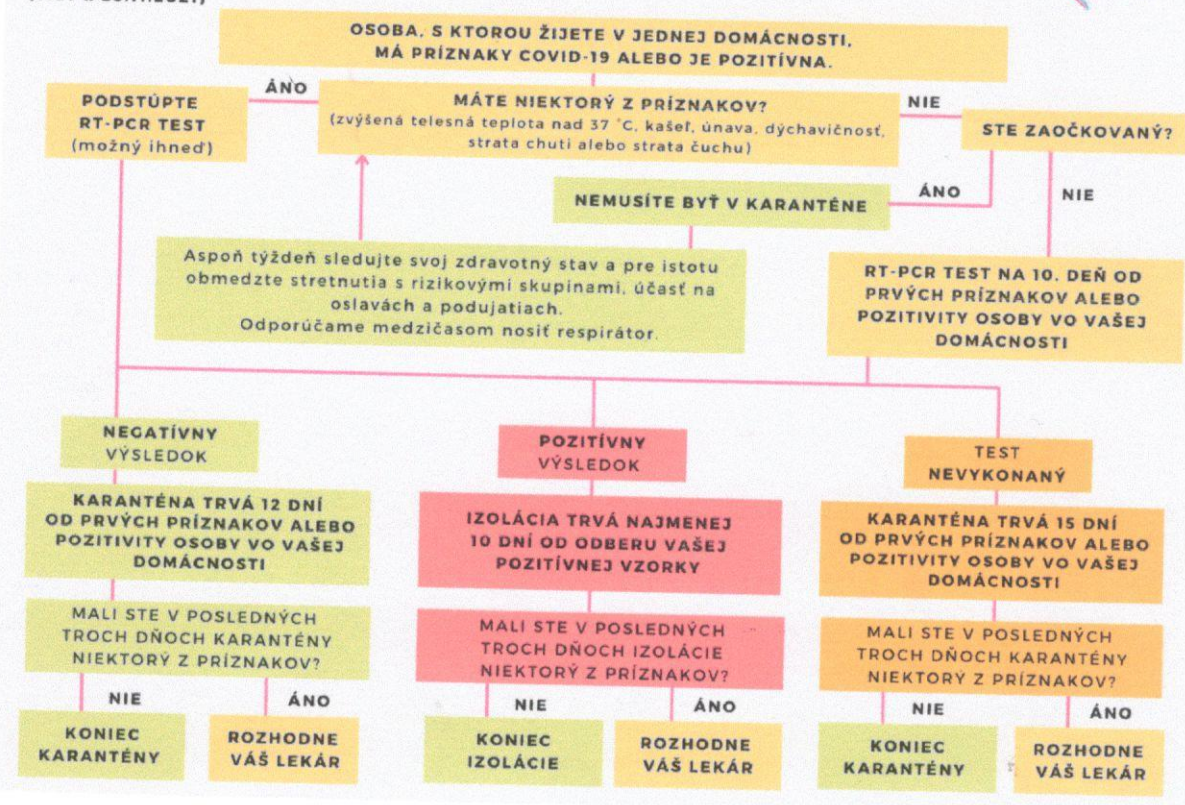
OSOBA, S KTOROU ŽIJETE V JEDNEJ DOMÁCNOSTI, MÁ PRÍZNAKY COVID-19 ALEBO JE POZITÍVNA.

ÁNO

PODSTÚPTE RT-PCR TEST (možný ihneď)

MÁTE NIEKTORÝ Z PRÍZNAKOV? (zvýšená telesná teplota nad 37 °C, kašeľ, únava, dýchavičnosť, strata chuti alebo strata čuchu)

NIE

STE ZAOČKOVANÝ?

ÁNO

NEMUSÍTE BYŤ V KARANTÉNE

NIE

Aspoň týždeň sledujte svoj zdravotný stav a pre istotu obmedzte stretnutia s rizikovými skupinami, účasť na oslavách a podujatiach. Odporúčame medzičasom nosiť respirátor.

RT-PCR TEST NA 10. DEŇ OD PRVÝCH PRÍZNAKOV ALEBO POZITIVITY OSOBY VO VAŠEJ DOMÁCNOSTI

NEGATÍVNY VÝSLEDOK

KARANTÉNA TRVÁ 12 DNÍ OD PRVÝCH PRÍZNAKOV ALEBO POZITIVITY OSOBY VO VAŠEJ DOMÁCNOSTI

MALI STE V POSLEDNÝCH TROCH DŇOCH KARANTÉNY NIEKTORÝ Z PRÍZNAKOV?

NIE

ÁNO

KONIEC KARANTÉNY

ROZHODNE VÁŠ LEKÁR

POZITÍVNY VÝSLEDOK

IZOLÁCIA TRVÁ NAJMENEJ 10 DNÍ OD ODBERU VAŠEJ POZITÍVNEJ VZORKY

MALI STE V POSLEDNÝCH TROCH DŇOCH IZOLÁCIE NIEKTORÝ Z PRÍZNAKOV?

NIE

ÁNO

KONIEC IZOLÁCIE

ROZHODNE VÁŠ LEKÁR

TEST NEVYKONANÝ

KARANTÉNA TRVÁ 15 DNÍ OD PRVÝCH PRÍZNAKOV ALEBO POZITIVITY OSOBY VO VAŠEJ DOMÁCNOSTI

MALI STE V POSLEDNÝCH TROCH DŇOCH KARANTÉNY NIEKTORÝ Z PRÍZNAKOV?

NIE

ÁNO

KONIEC KARANTÉNY

ROZHODNE VÁŠ LEKÁR